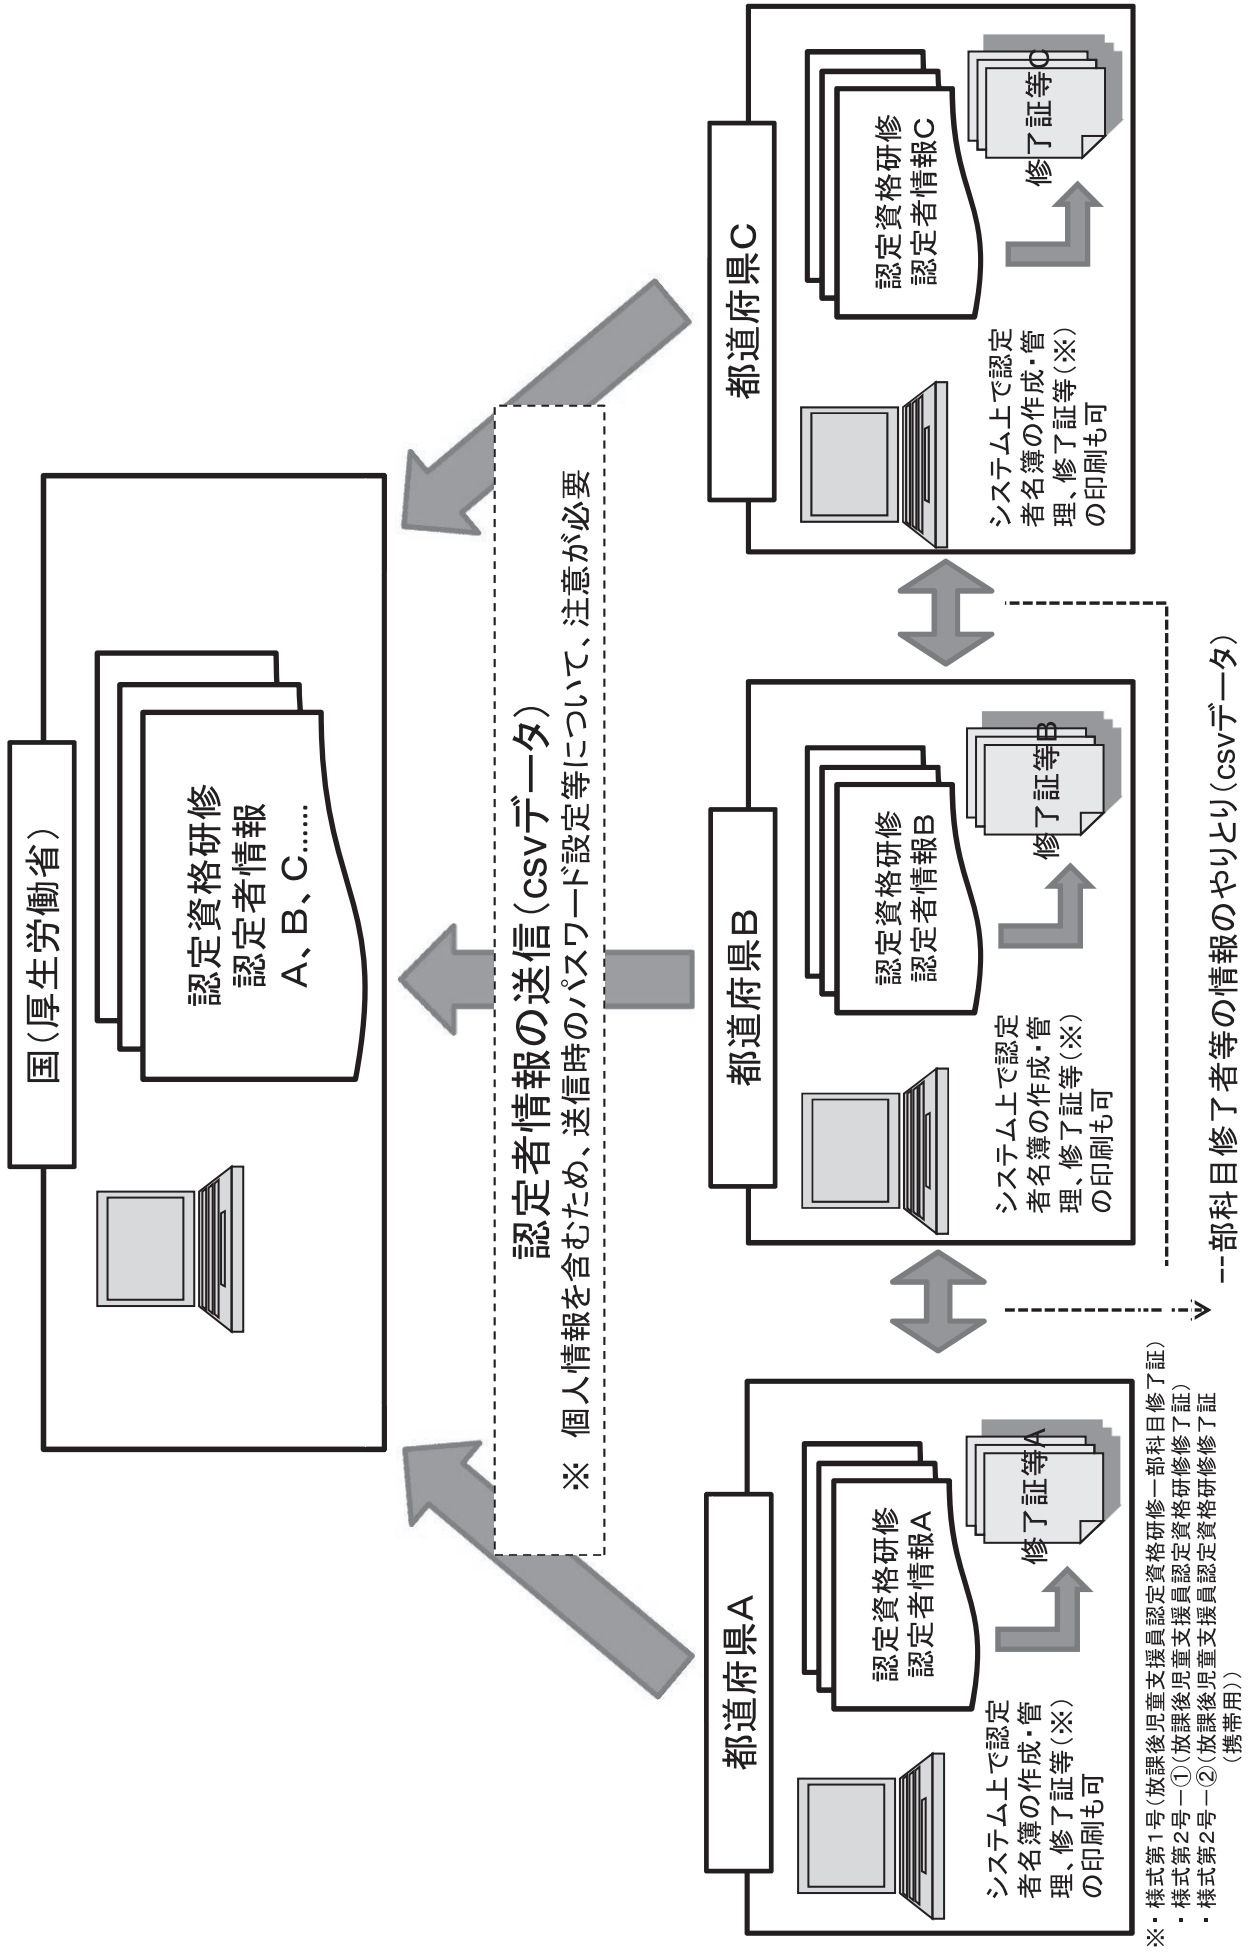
国(厚生労働省)

認定資格研修
認定者情報
A、B、C……

認定者情報の送信(csvデータ)
※ 個人情報を含むため、送信時のパスワード設定等について、注意が必要

都道府県A

システム上で認定者名簿の作成・管理、修了証等(※)の印刷も可

認定資格研修
認定者情報A

修了証等A

都道府県B

システム上で認定者名簿の作成・管理、修了証等(※)の印刷も可

認定資格研修
認定者情報B

修了証等B

都道府県C

システム上で認定者名簿の作成・管理、修了証等(※)の印刷も可

認定資格研修
認定者情報C

修了証等C

一部科目修了者等の情報のやりとり(csvデータ)

※・様式第1号(放課後児童支援員認定資格研修一部科目修了証)
・様式第2号—①(放課後児童支援員認定資格研修修了証)
・様式第2号—②(放課後児童支援員認定資格研修修了証(携帯用))